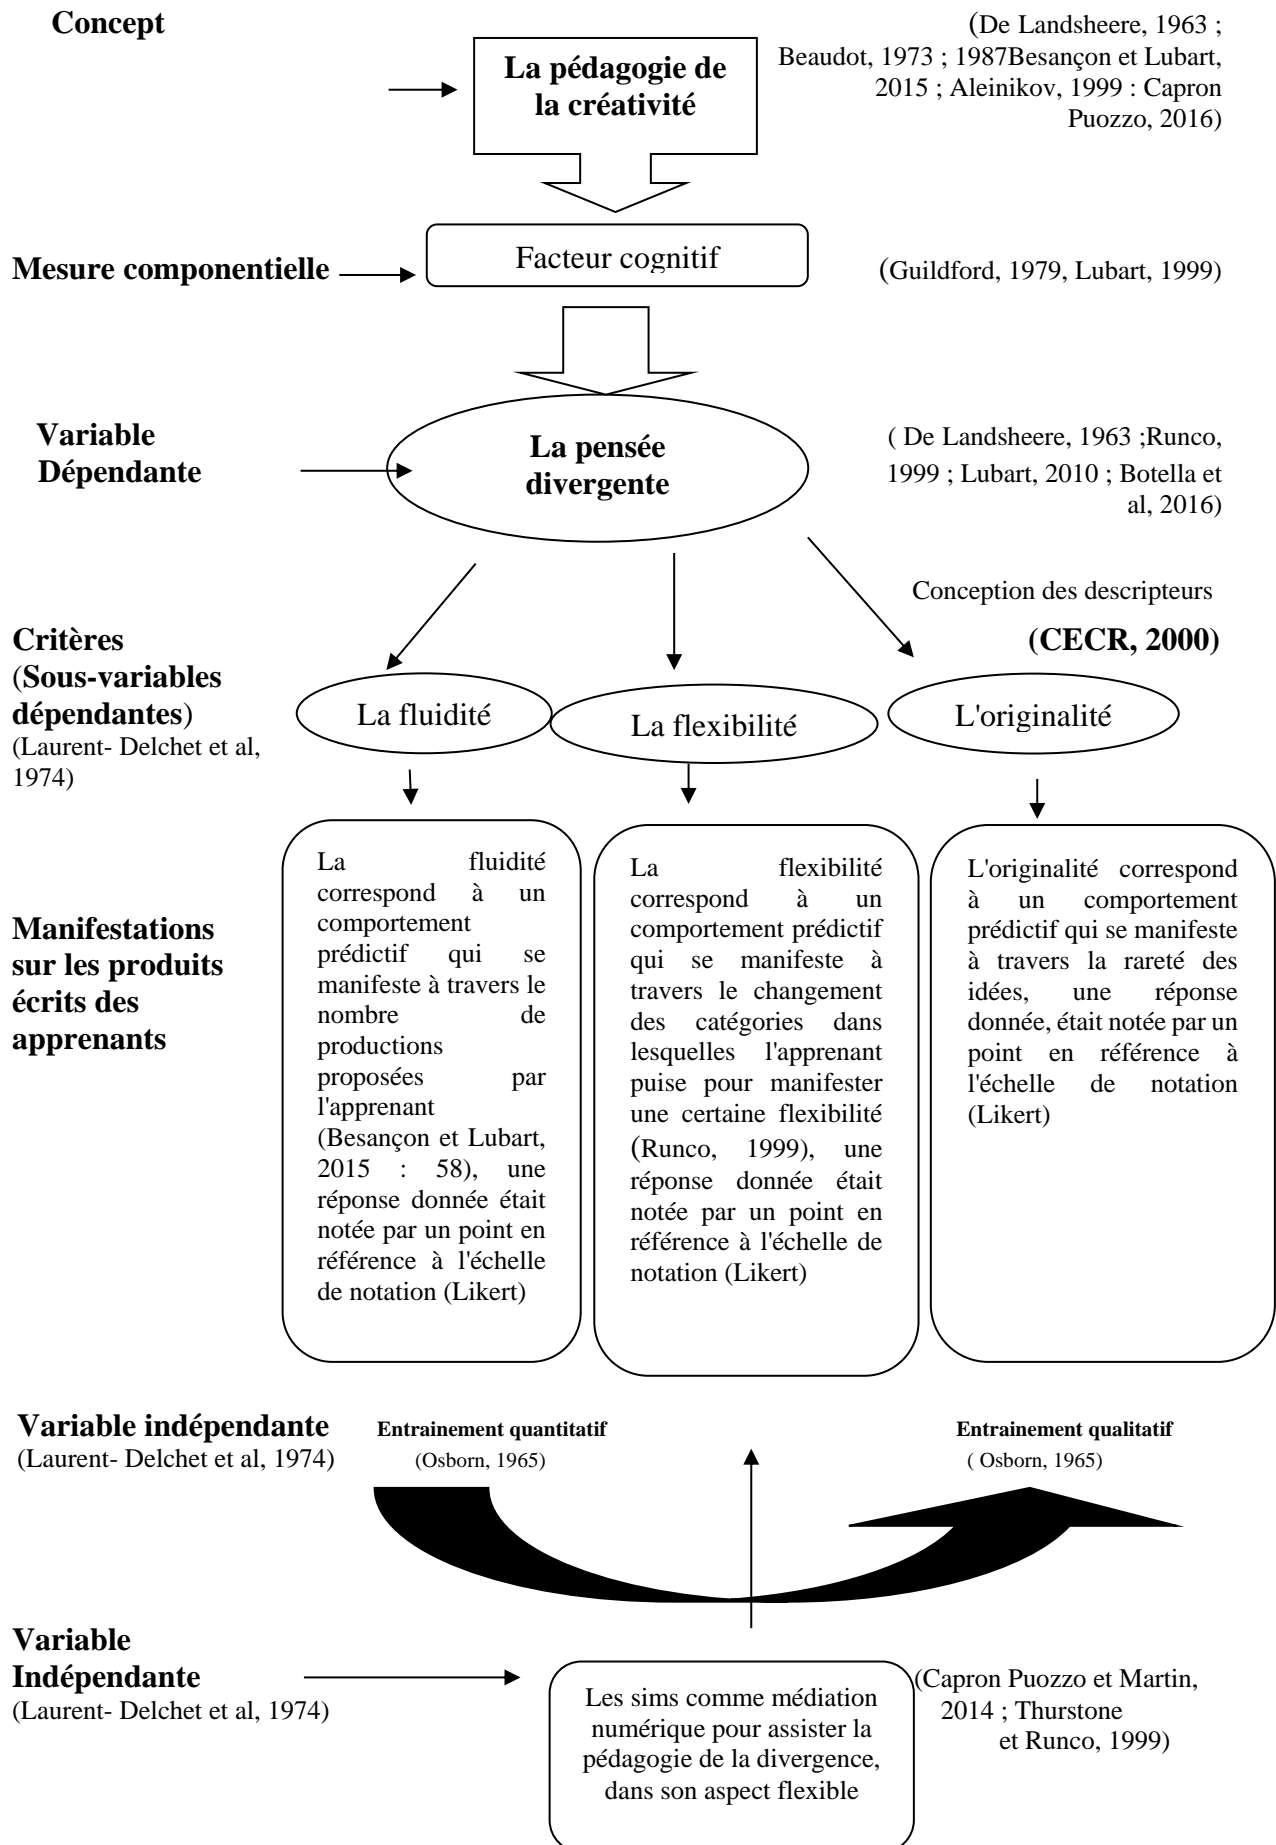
**Concept**

**La pédagogie de la créativité**

(De Landsheere, 1963 ; Beaudot, 1973 ; 1987Besançon et Lubart, 2015 ; Aleinikov, 1999 : Capron Puozzo, 2016)

**Mesure componentielle**

Facteur cognitif

(Guildford, 1979, Lubart, 1999)

**Variable Dépendante**

**La pensée divergente**

( De Landsheere, 1963 ;Runco, 1999 ; Lubart, 2010 ; Botella et al, 2016)

Conception des descripteurs

**(CECR, 2000)**

**Critères (Sous-variables dépendantes)**
(Laurent- Delchet et al, 1974)

La fluidité

La flexibilité

L'originalité

**Manifestations sur les produits écrits des apprenants**

La fluidité correspond à un comportement prédictif qui se manifeste à travers le nombre de productions proposées par l'apprenant (Besançon et Lubart, 2015 : 58), une réponse donnée était notée par un point en référence à l'échelle de notation (Likert)

La flexibilité correspond à un comportement prédictif qui se manifeste à travers le changement des catégories dans lesquelles l'apprenant puise pour manifester une certaine flexibilité (Runco, 1999), une réponse donnée était notée par un point en référence à l'échelle de notation (Likert)

L'originalité correspond à un comportement prédictif qui se manifeste à travers la rareté des idées, une réponse donnée, était notée par un point en référence à l'échelle de notation (Likert)

**Variable indépendante**
(Laurent- Delchet et al, 1974)

**Entrainement quantitatif**
(Osborn, 1965)

**Entrainement qualitatif**
( Osborn, 1965)

**Variable Indépendante**
(Laurent- Delchet et al, 1974)

Les sims comme médiation numérique pour assister la pédagogie de la divergence, dans son aspect flexible

(Capron Puozzo et Martin, 2014 ; Thurstone et Runco, 1999)